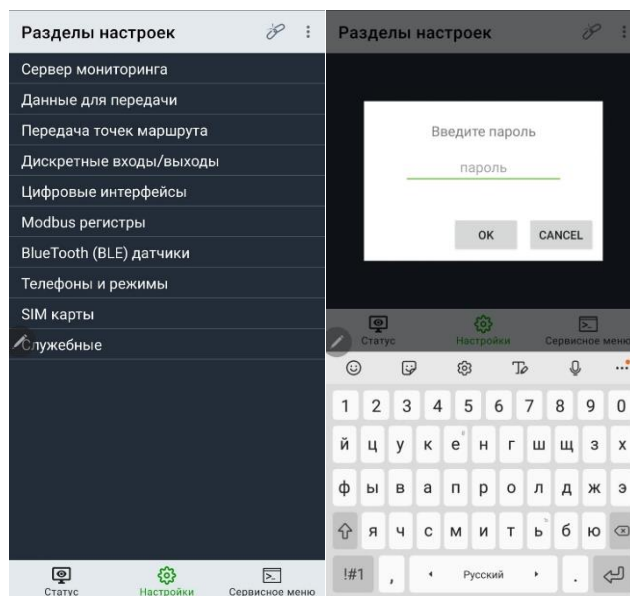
Разделы настроек

Сервер мониторинга
Данные для передачи
Передача точек маршрута
Дискретные входы/выходы
Цифровые интерфейсы
Modbus регистры
BlueTooth (BLE) датчики
Телефоны и режимы
SIM карты
Служебные

Статус
Настройки
Сервисное меню

Разделы настроек

Введите пароль
пароль
OK
CANCEL

Статус
Настройки
Сервисное меню

1 2 3 4 5 6 7 8 9 0
й ц у к е н г ш щ з х
ф ы в а п р о л д ж э
я ч с м и т ь б ю
!#1
,
Русский
.